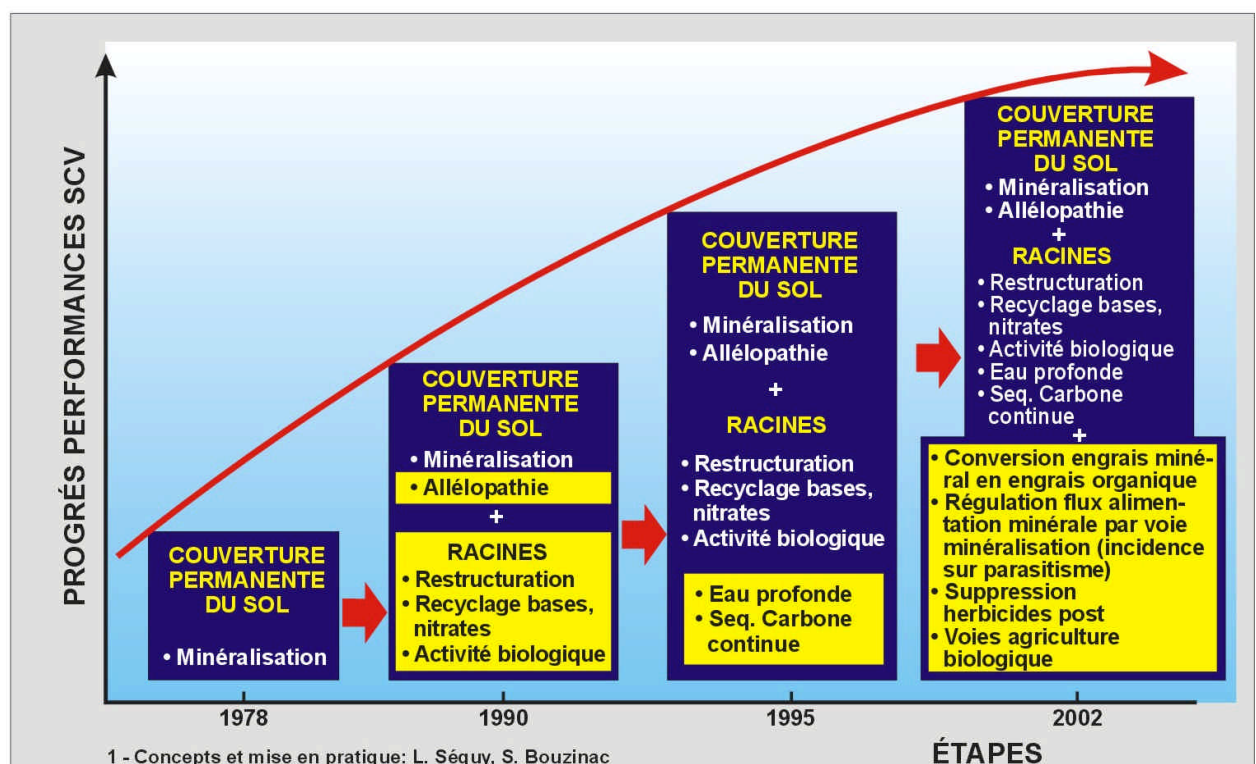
PROGRÉS PERFORMANCES SCV

COUVERTURE PERMANENTE DU SOL

• Minéralisation

COUVERTURE PERMANENTE DU SOL

• Minéralisation
• Allélopathie
+
RACINES
• Restructuration
• Recyclage bases, nitrates
• Activité biologique

COUVERTURE PERMANENTE DU SOL

• Minéralisation
• Allélopathie
+
RACINES
• Restructuration
• Recyclage bases, nitrates
• Activité biologique
• Eau profonde
• Seq. Carbone continue

COUVERTURE PERMANENTE DU SOL

• Minéralisation
• Allélopathie
+
RACINES
• Restructuration
• Recyclage bases, nitrates
• Activité biologique
• Eau profonde
• Seq. Carbone continue
+
• Conversion engrais minéral en engrais organique
• Régulation flux alimentation minérale par voie minéralisation (incidence sur parasitisme)
• Suppression herbicides post
• Voies agriculture biologique

1978
1990
1995
2002

ÉTAPES

1 - Concepts et mise en pratique: L. Séguy, S. Bouzinac